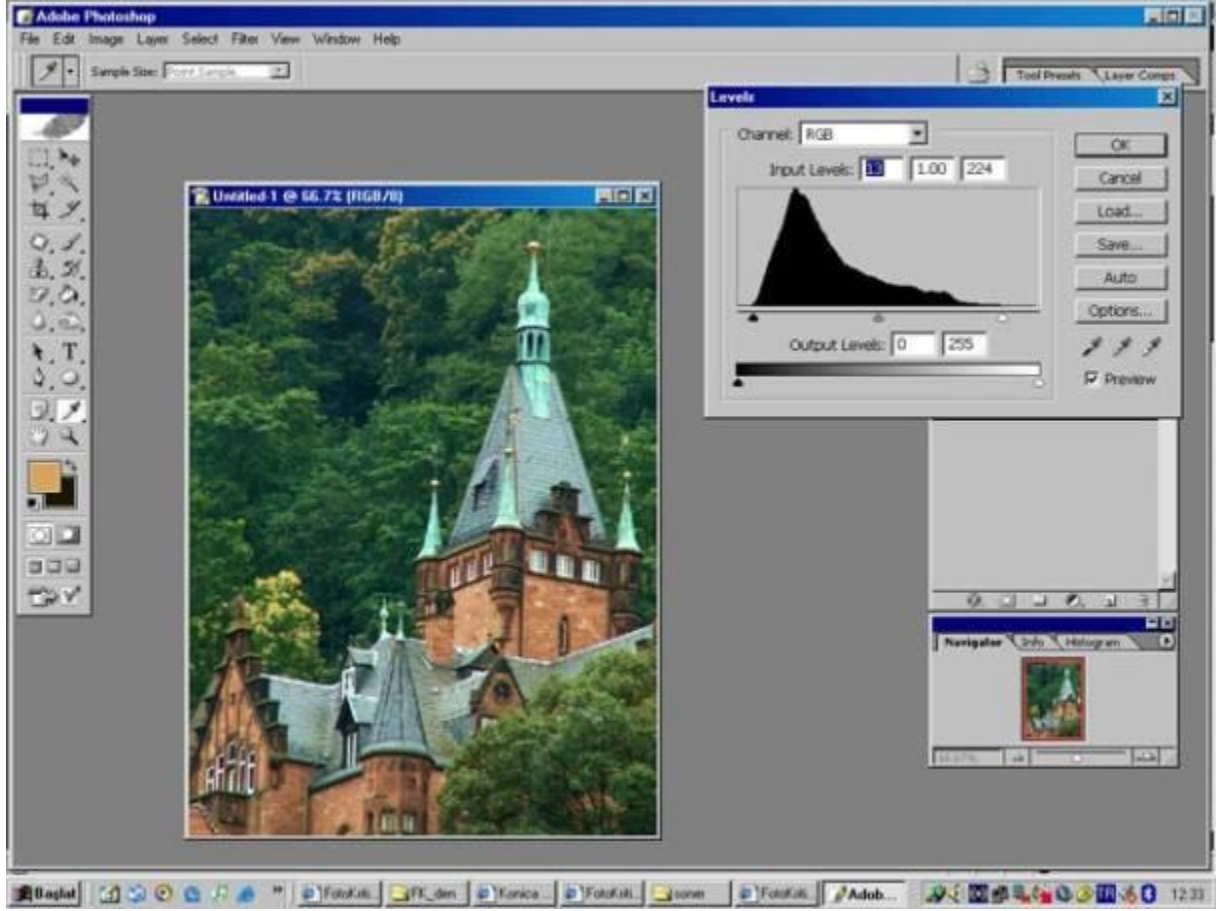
Adobe Photoshop
File Edit Image Layer Select Filter View Window Help
Sample Size: Point Sample
Tool Presets Layer Comps
Levels
Channel: RGB
Input Levels: 13 1.00 224
Output Levels: 0 255
OK
Cancel
Load...
Save...
Auto
Options...
Preview
Untitled-1 @ 66.7% (RGB/8)
Navigator Info Histogram
66.67%
Başlat
FotoKili...
FK_den
Konica...
FotoKili...
soner
FotoKili...
Adob...
12:33